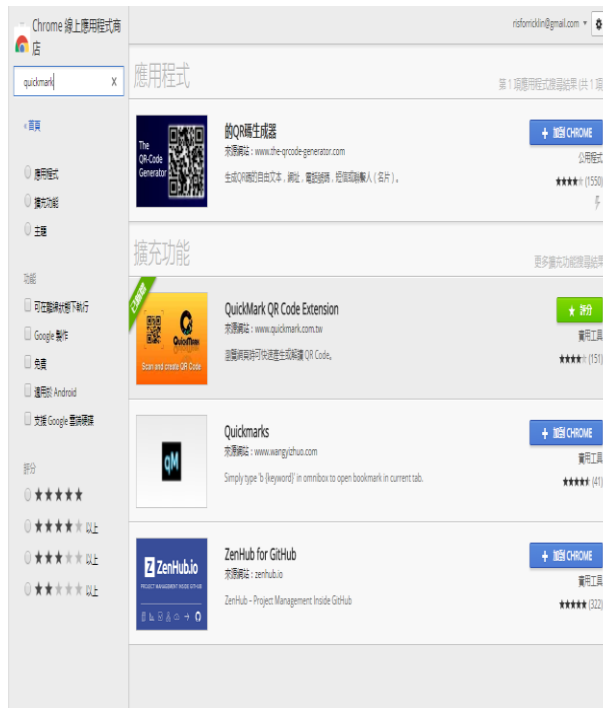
Chrome 線上應用程式商店

quickmark X

« 首頁

應用程式
擴充功能
主題

功能
可在離線狀態下執行
Google 製作
免費
適用於 Android
支援 Google 雲端硬碟

評分
★★★★★
★★★★ 以上
★★★ 以上
★★ 以上

risformicklin@gmail.com ▾

應用程式

第 1 項應用程式搜尋結果 (共 1 項

The QR-Code Generator

的QR碼生成器
來源網站：www.the-qrcode-generator.com
生成QR碼的自由文本，網址，電話號碼，短信或聯繫人（名片）。

+ 加到 CHROME
公用程式
★★★★ (1550)

擴充功能

更多擴充功能搜尋結果

已新增

Scan and create QR Code

QuickMark QR Code Extension
來源網站：www.quickmark.com.tw
讓瀏覽網頁時可快速產生或解碼 QR Code。

★ 評分
實用工具
★★★★ (151)

QM

Quickmarks
來源網站：www.wangyizhuo.com
Simply type 'b {keyword}' in omnibox to open bookmark in current tab.

+ 加到 CHROME
實用工具
★★★★★ (41)

ZenHub.io
PROJECT MANAGEMENT INSIDE GITHUB

ZenHub for GitHub
來源網站：zenhub.io
ZenHub - Project Management Inside GitHub

+ 加到 CHROME
實用工具
★★★★★ (322)